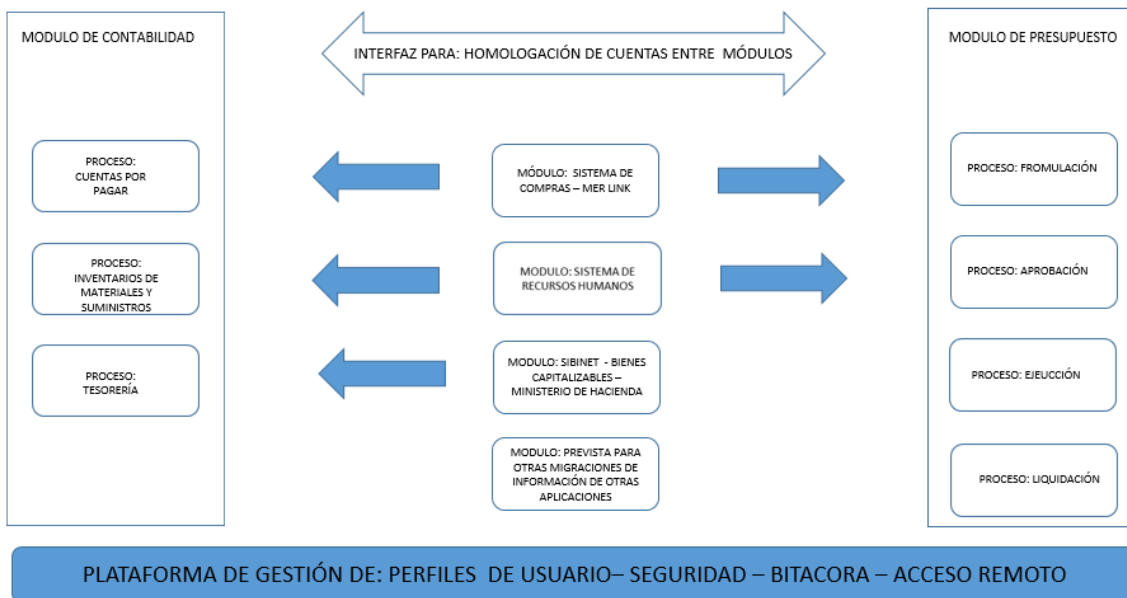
MODULO DE CONTABILIDAD

INTERFAZ PARA: HOMOLOGACIÓN DE CUENTAS ENTRE MÓDULOS

MODULO DE PRESUPUESTO

PROCESO: CUENTAS POR PAGAR

PROCESO: INVENTARIOS DE MATERIALES Y SUMINISTROS

PROCESO: TESORERÍA

MÓDULO: SISTEMA DE COMPRAS – MER LINK

MODULO: SISTEMA DE RECURSOS HUMANOS

MODULO: SIBINET - BIENES CAPITALIZABLES – MINISTERIO DE HACIENDA

MODULO: PREVISTA PARA OTRAS MIGRACIONES DE INFORMACIÓN DE OTRAS APLICACIONES

PROCESO: FROMULACIÓN

PROCESO: APROBACIÓN

PROCESO: EJEUCCIÓN

PROCESO: LIQUIDACIÓN

PLATAFORMA DE GESTIÓN DE: PERFILES DE USUARIO– SEGURIDAD – BITACORA – ACCESO REMOTO